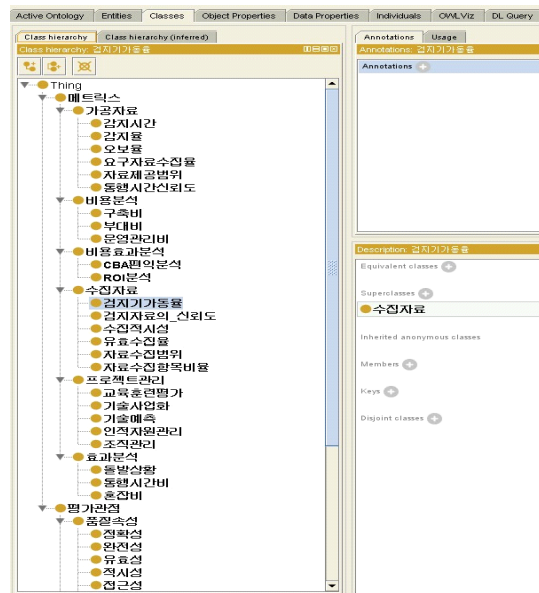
Active Ontology | Entities | Classes | Object Properties | Data Properties | Individuals | OWLViz | DL Query

Class hierarchy | Class hierarchy (inferred)

Class hierarchy: 검지기가동률

Thing
메트릭스
가공자료
감지시간
감지율
오보율
요구자료수집율
자료제공범위
통행시간신뢰도
비용분석
구축비
부대비
운영관리비
비용효과분석
CBA편익분석
ROI분석
수집자료
검지기가동률
검지자료의_신뢰도
수집적시성
유효수집율
자료수집범위
자료수집항목비율
프로젝트관리
교육훈련평가
기술사업화
기술예측
인적자원관리
조직관리
효과분석
돌발상황
통행시간비
혼잡비
평가관점
품질속성
정확성
완전성
유효성
적시성
접근성

Annotations | Usage

Annotations: 검지기가동률

Annotations

Description: 검지기가동률

Equivalent classes

Superclasses

수집자료

Inherited anonymous classes

Members

Keys

Disjoint classes